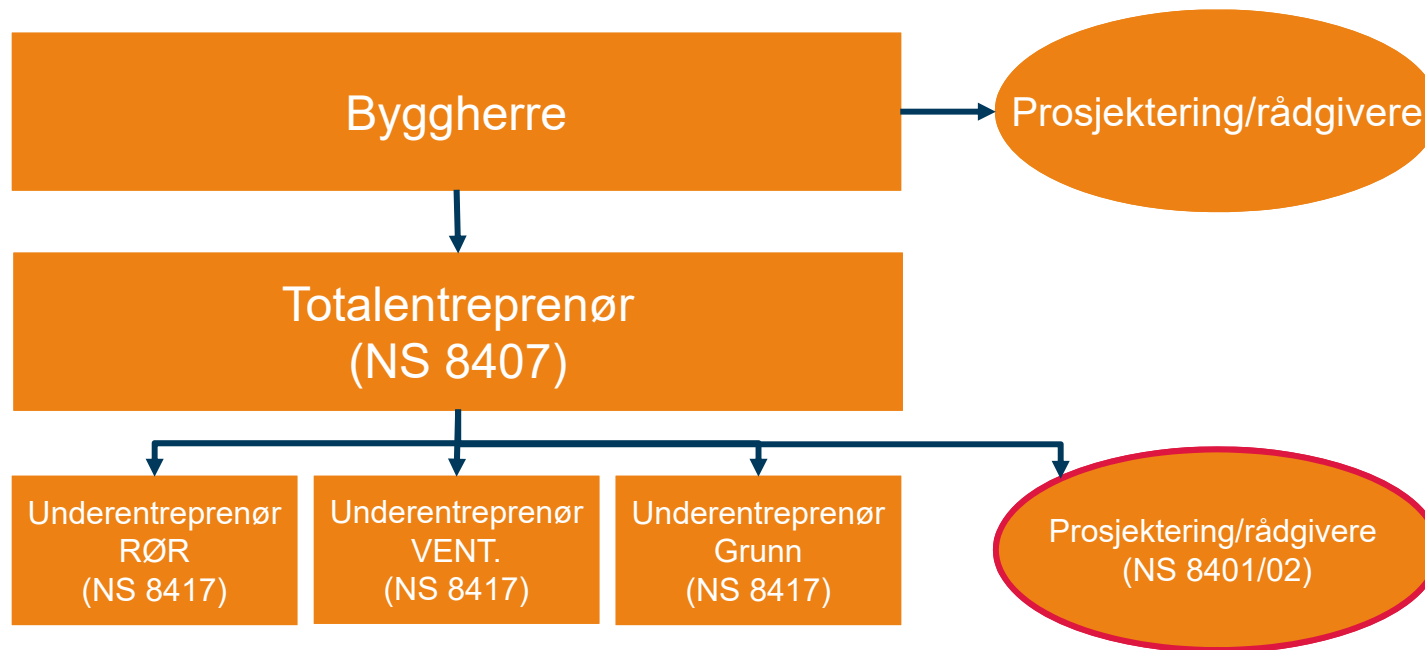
Byggherre

Prosjektering/rådgivere

Totalentreprenør
(NS 8407)

Underentreprenør
RØR
(NS 8417)

Underentreprenør
VENT.
(NS 8417)

Underentreprenør
Grunn
(NS 8417)

Prosjektering/rådgivere
(NS 8401/02)